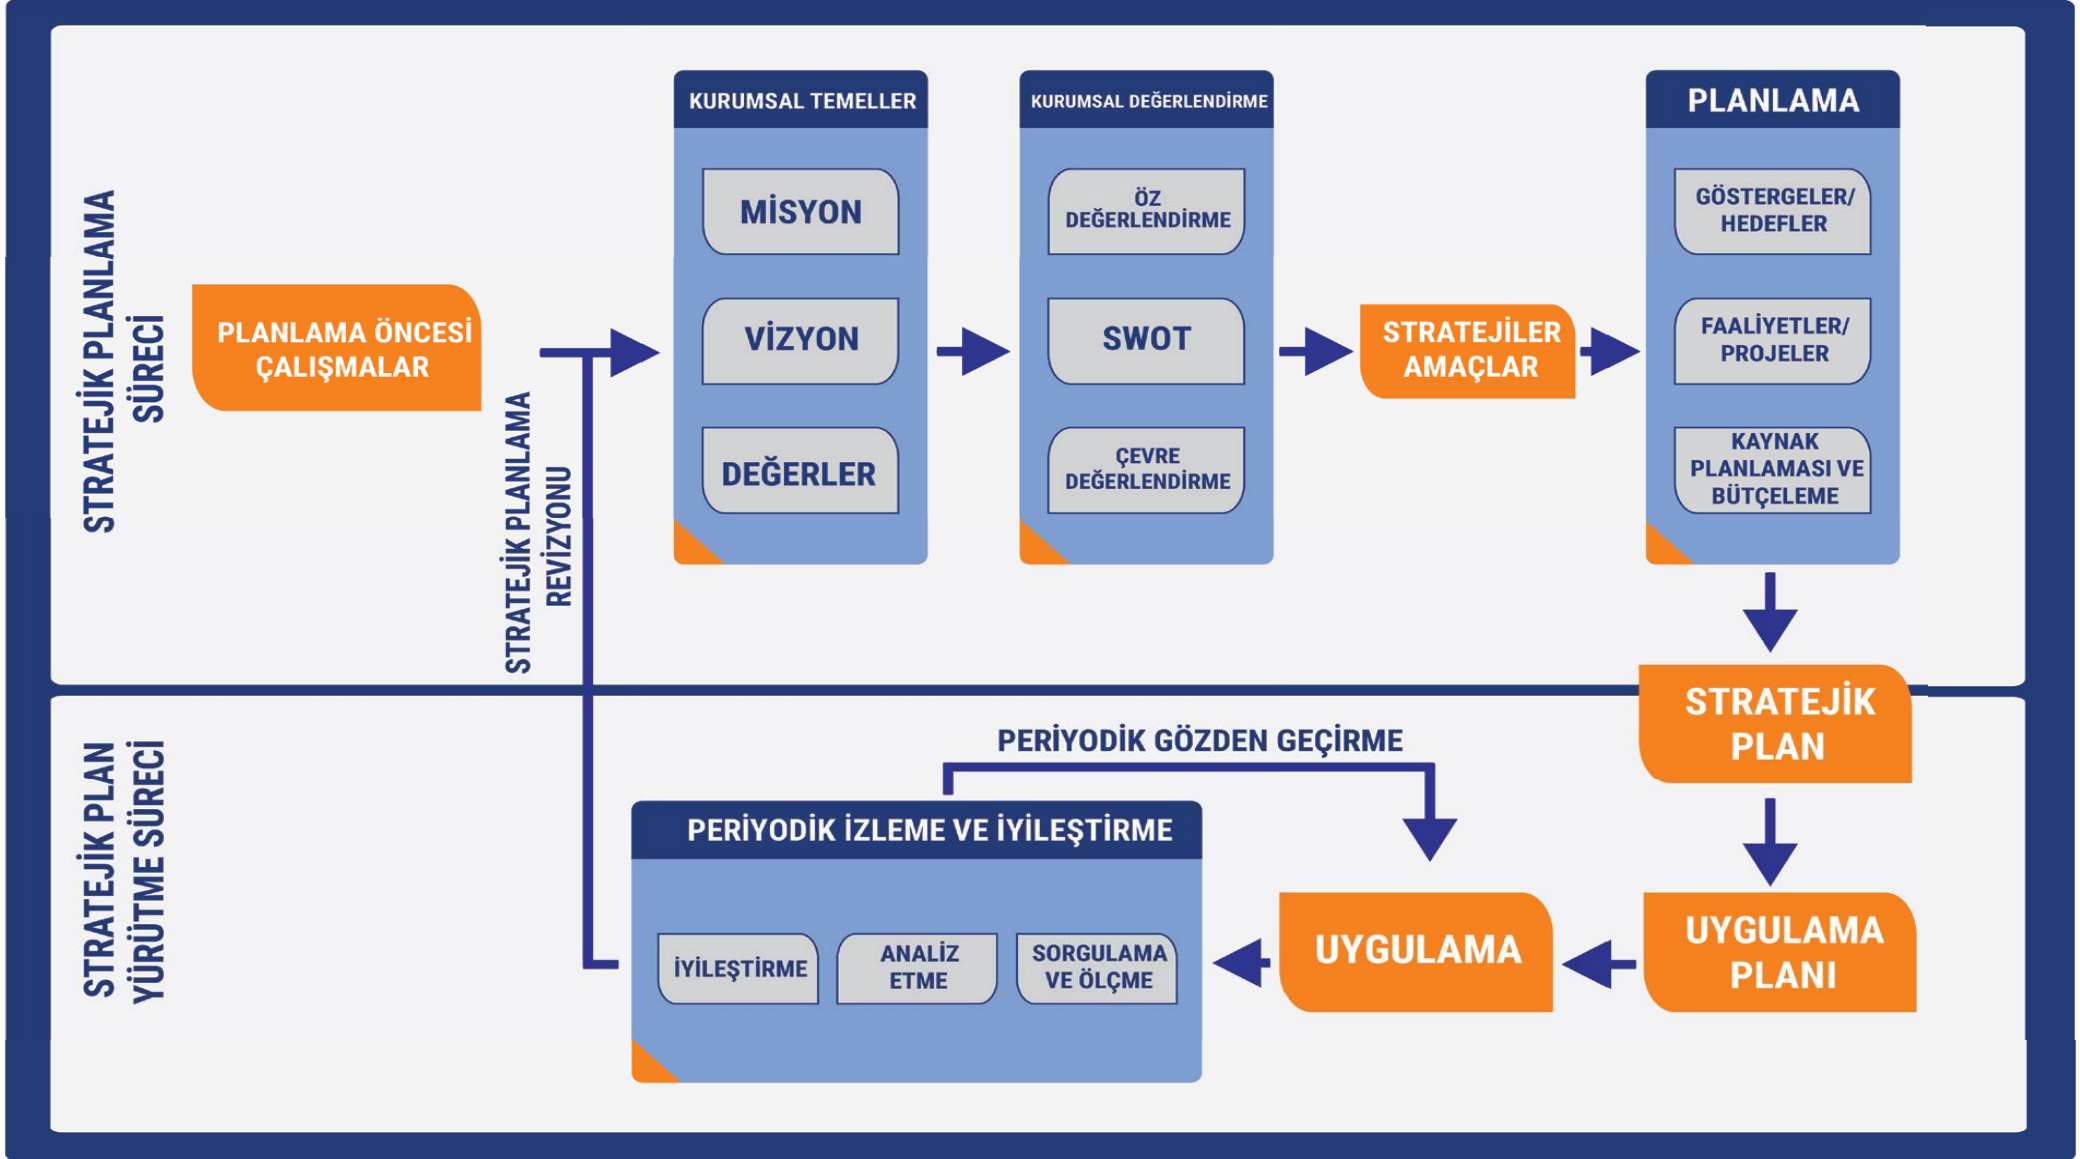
STRATEJİK PLANLAMA SÜRECİ

PLANLAMA ÖNCESİ ÇALIŞMALAR

STRATEJİK PLANLAMA REVİZYONU

KURUMSAL TEMELLER

MİSYON

VİZYON

DEĞERLER

KURUMSAL DEĞERLENDİRME

ÖZ DEĞERLENDİRME

SWOT

ÇEVRE DEĞERLENDİRME

STRATEJİLER AMAÇLAR

PLANLAMA

GÖSTERGELER/ HEDEFLER

FAALİYETLER/ PROJELER

KAYNAK PLANLAMASI VE BÜTÇELEME

STRATEJİK PLAN

STRATEJİK PLAN YÜRÜTME SÜRECİ

PERİYODİK GÖZDEN GEÇİRME

PERİYODİK İZLEME VE İYİLEŞTİRME

İYİLEŞTİRME

ANALİZ ETME

SORGULAMA VE ÖLÇME

UYGULAMA

UYGULAMA PLANI